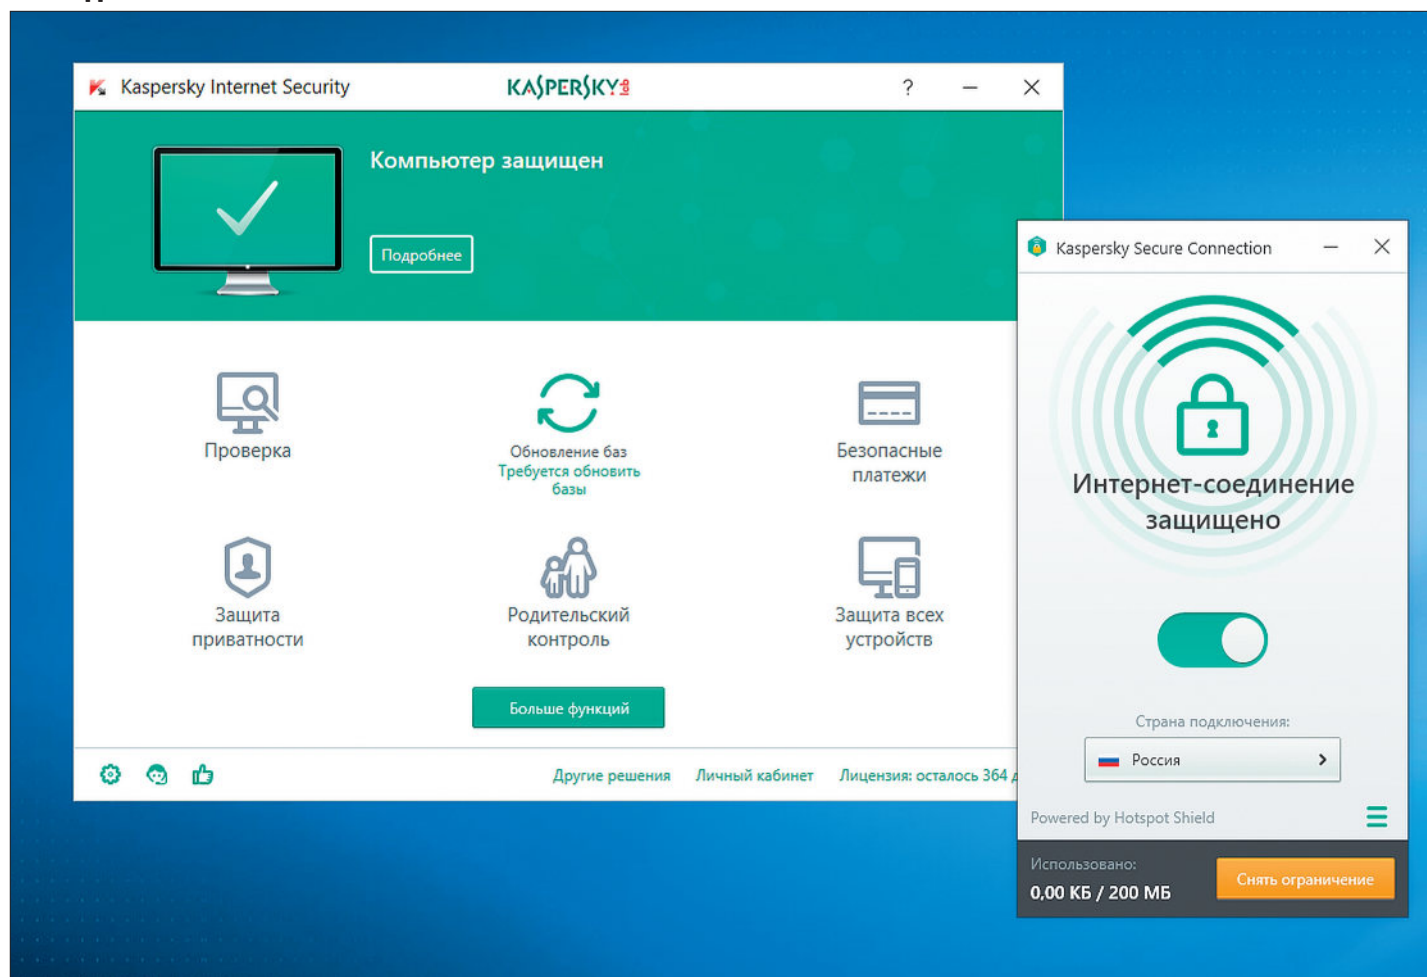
Kaspersky Internet Security

KASPERSKY

?

Компьютер защищен

Подробнее

Проверка

Обновление баз
Требуется обновить базы

Безопасные платежи

Защита приватности

Родительский контроль

Защита всех устройств

Больше функций

Другие решения

Личный кабинет

Лицензия: осталось 364 д

Kaspersky Secure Connection

Интернет-соединение защищено

Страна подключения:

Россия

Powered by Hotspot Shield

Использовано:
0,00 КБ / 200 МБ

Снять ограничение